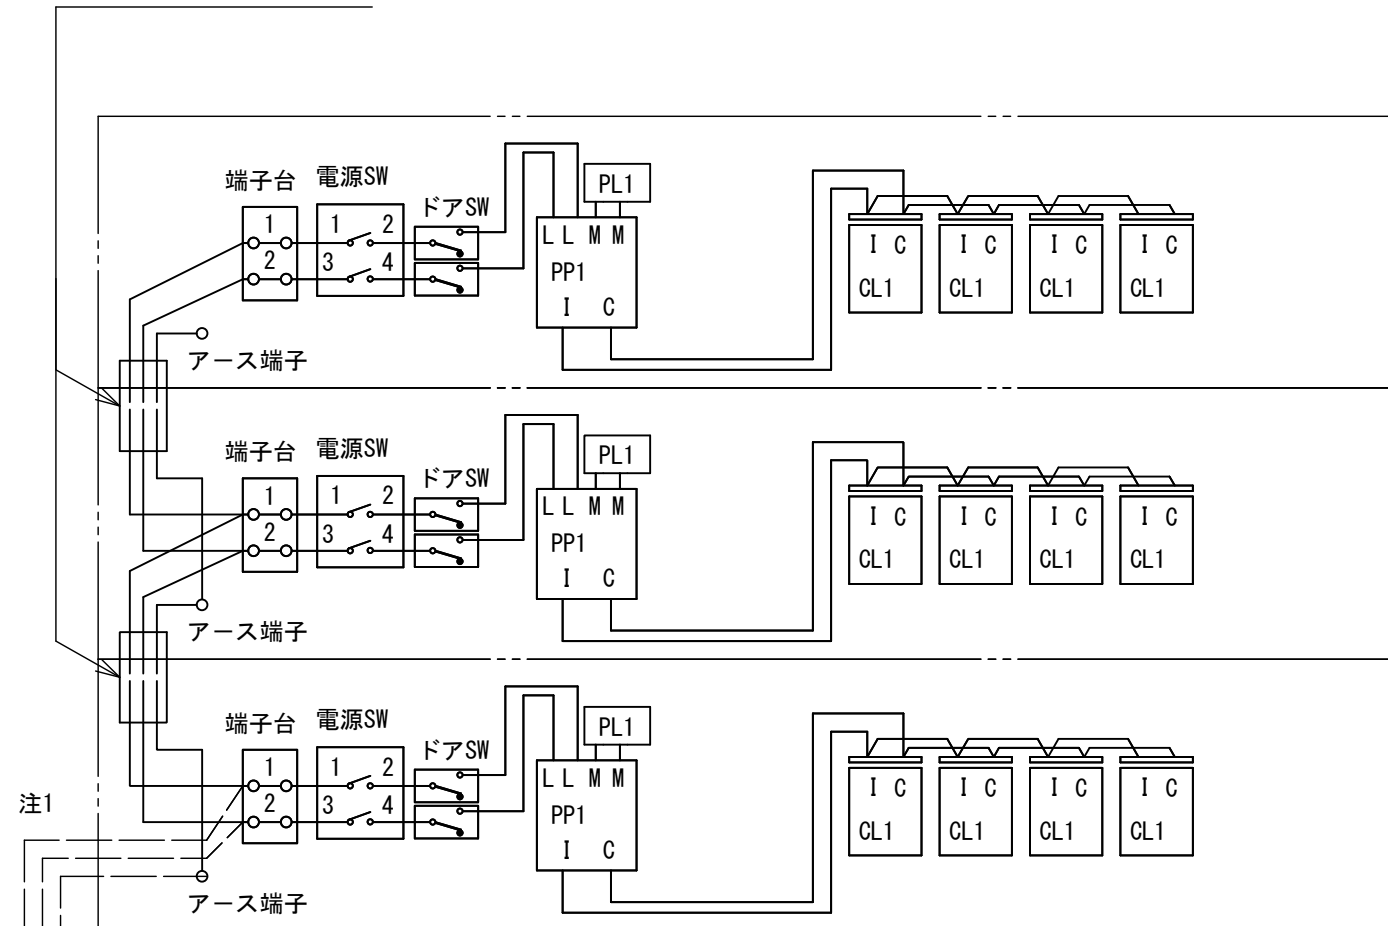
端子台 電源SW
1 1 2
2 3 4
ドアSW
PL1
L L M M
PP1
I C
I C
CL1
I C
CL1
I C
CL1
I C
CL1
アース端子

端子台 電源SW
1 1 2
2 3 4
ドアSW
PL1
L L M M
PP1
I C
I C
CL1
I C
CL1
I C
CL1
I C
CL1
アース端子

端子台 電源SW
1 1 2
2 3 4
ドアSW
PL1
L L M M
PP1
I C
I C
CL1
I C
CL1
I C
CL1
I C
CL1
注1
アース端子